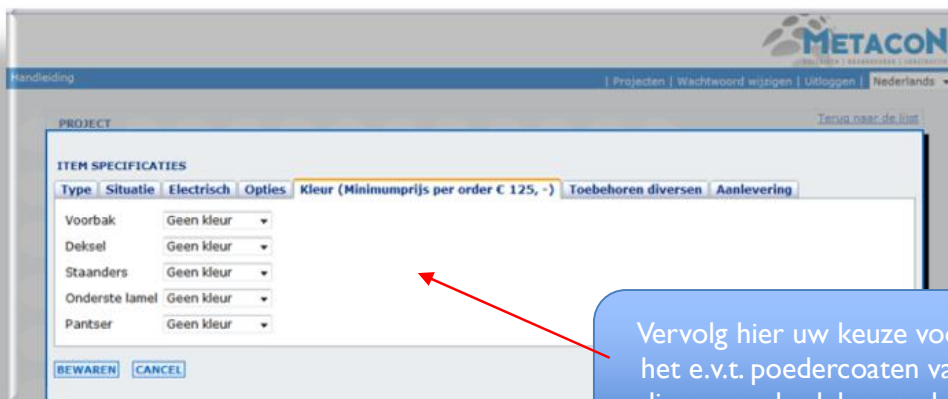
METACON

Handleiding

| Projecten | Wachtwoord wijzigen | Uitloggen | Nederlands

PROJECT

Terug naar de lijst

ITEM SPECIFICATIES

Type | Situatie | Electrisch | Opties | Kleur (Minimumprijs per order € 125, -) | Toebehoren diversen | Aanlevering

Voorbak Geen kleur
Deksel Geen kleur
Staanders Geen kleur
Onderste lamel Geen kleur
Pantser Geen kleur

BEWAREN CANCEL

Vervolg hier uw keuze voo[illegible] het e.v.t. poedercoaten va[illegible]
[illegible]